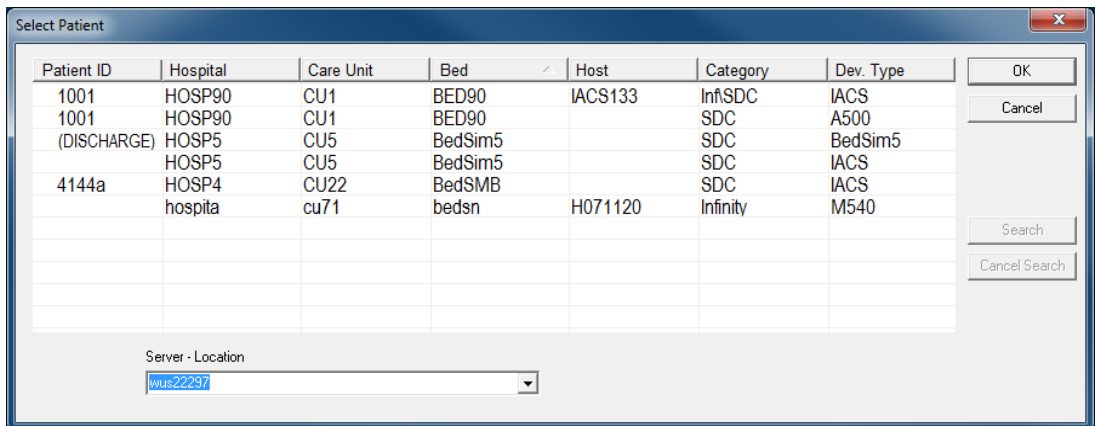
Select Patient

| Patient ID | Hospital | Care Unit | Bed | Host | Category | Dev. Type |
|---|---|---|---|---|---|---|
| 1001 | HOSP90 | CU1 | BED90 | IACS133 | Inf\SDC | IACS |
| 1001 | HOSP90 | CU1 | BED90 | | SDC | A500 |
| (DISCHARGE) | HOSP5 | CU5 | BedSim5 | | SDC | BedSim5 |
| | HOSP5 | CU5 | BedSim5 | | SDC | IACS |
| 4144a | HOSP4 | CU22 | BedSMB | | SDC | IACS |
| | hospita | cu71 | bedsn | H071120 | Infinity | M540 |

OK
Cancel
Search
Cancel Search

Server - Location
wus22297